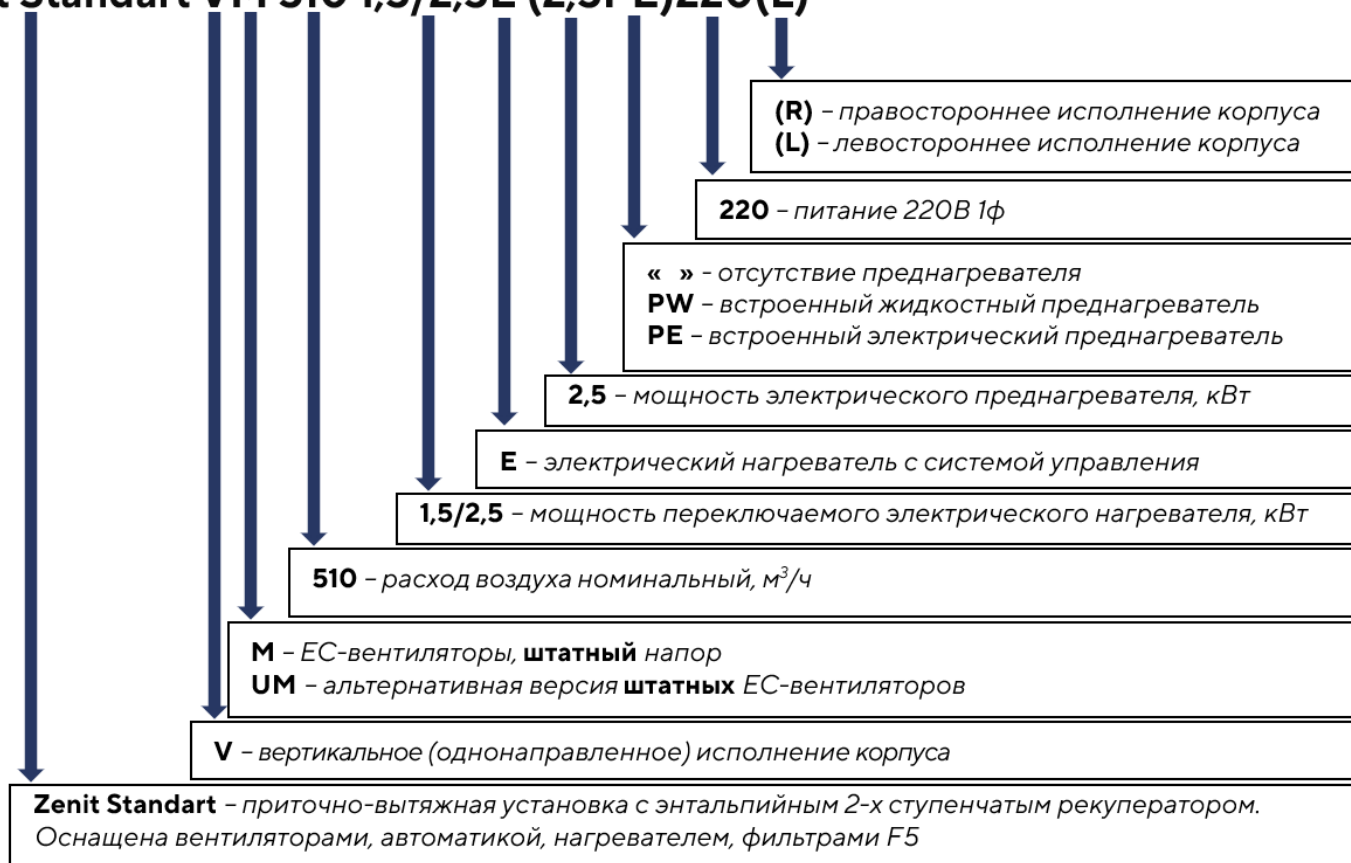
t Standart VM 510 1,5/2,5E (2,5PE)220(L)

(R) – правостороннее исполнение корпуса
(L) – левостороннее исполнение корпуса

220 – питание 220В 1ф

« » - отсутствие преднагревателя
PW – встроенный жидкостный преднагреватель
PE – встроенный электрический преднагреватель

2,5 – мощность электрического преднагревателя, кВт

E – электрический нагреватель с системой управления

1,5/2,5 – мощность переключаемого электрического нагревателя, кВт

510 – расход воздуха номинальный, м$^3$/ч

M – ЕС-вентиляторы, штатный напор
UM – альтернативная версия штатных ЕС-вентиляторов

V – вертикальное (однонаправленное) исполнение корпуса

Zenit Standart – приточно-вытяжная установка с энтальпийным 2-х ступенчатым рекуператором. Оснащена вентиляторами, автоматикой, нагревателем, фильтрами F5